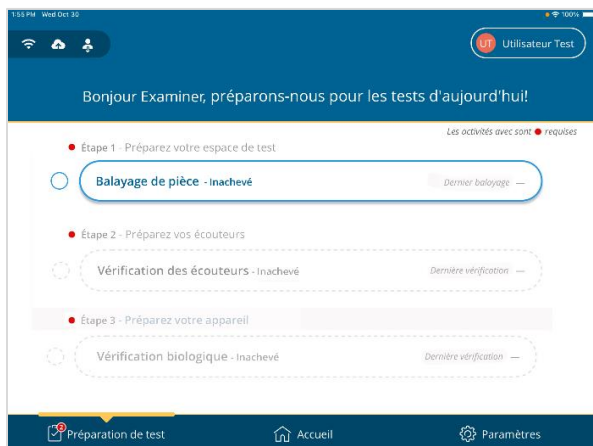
1:55 PM Wed Oct 30

100%

UT Utilisateur Test

Bonjour Examiner, préparons-nous pour les tests d'aujourd'hui!

Les activités avec sont ● requises

Étape 1 - Préparez votre espace de test

Balayage de pièce - Inachevé

Dernier balayage —

Étape 2 - Préparez vos écouteurs

Vérification des écouteurs - Inachevé

Dernière vérification —

Étape 3 - Préparez votre appareil

Vérification biologique - Inachevé

Dernière vérification —

Préparation de test

Accueil

Paramètres